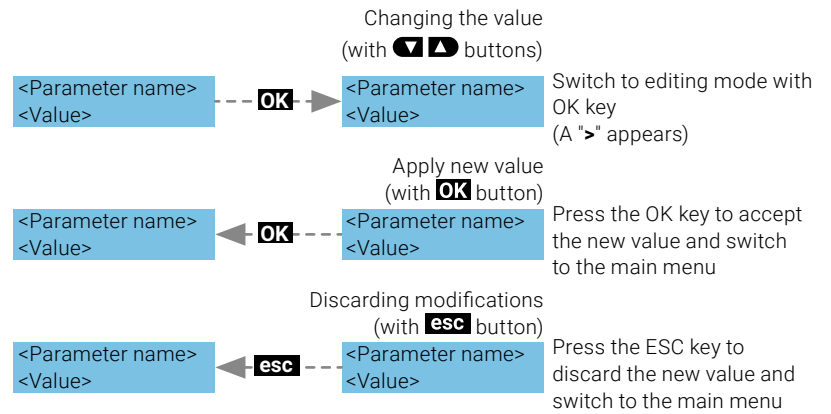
Changing the value
(with ▼ ▲ buttons)

<Parameter name>
<Value>

OK

<Parameter name>
<Value>

Switch to editing mode with OK key
(A ">" appears)

Apply new value
(with OK button)

<Parameter name>
<Value>

OK

<Parameter name>
<Value>

Press the OK key to accept the new value and switch to the main menu

Discarding modifications
(with esc button)

<Parameter name>
<Value>

esc

<Parameter name>
<Value>

Press the ESC key to discard the new value and switch to the main menu